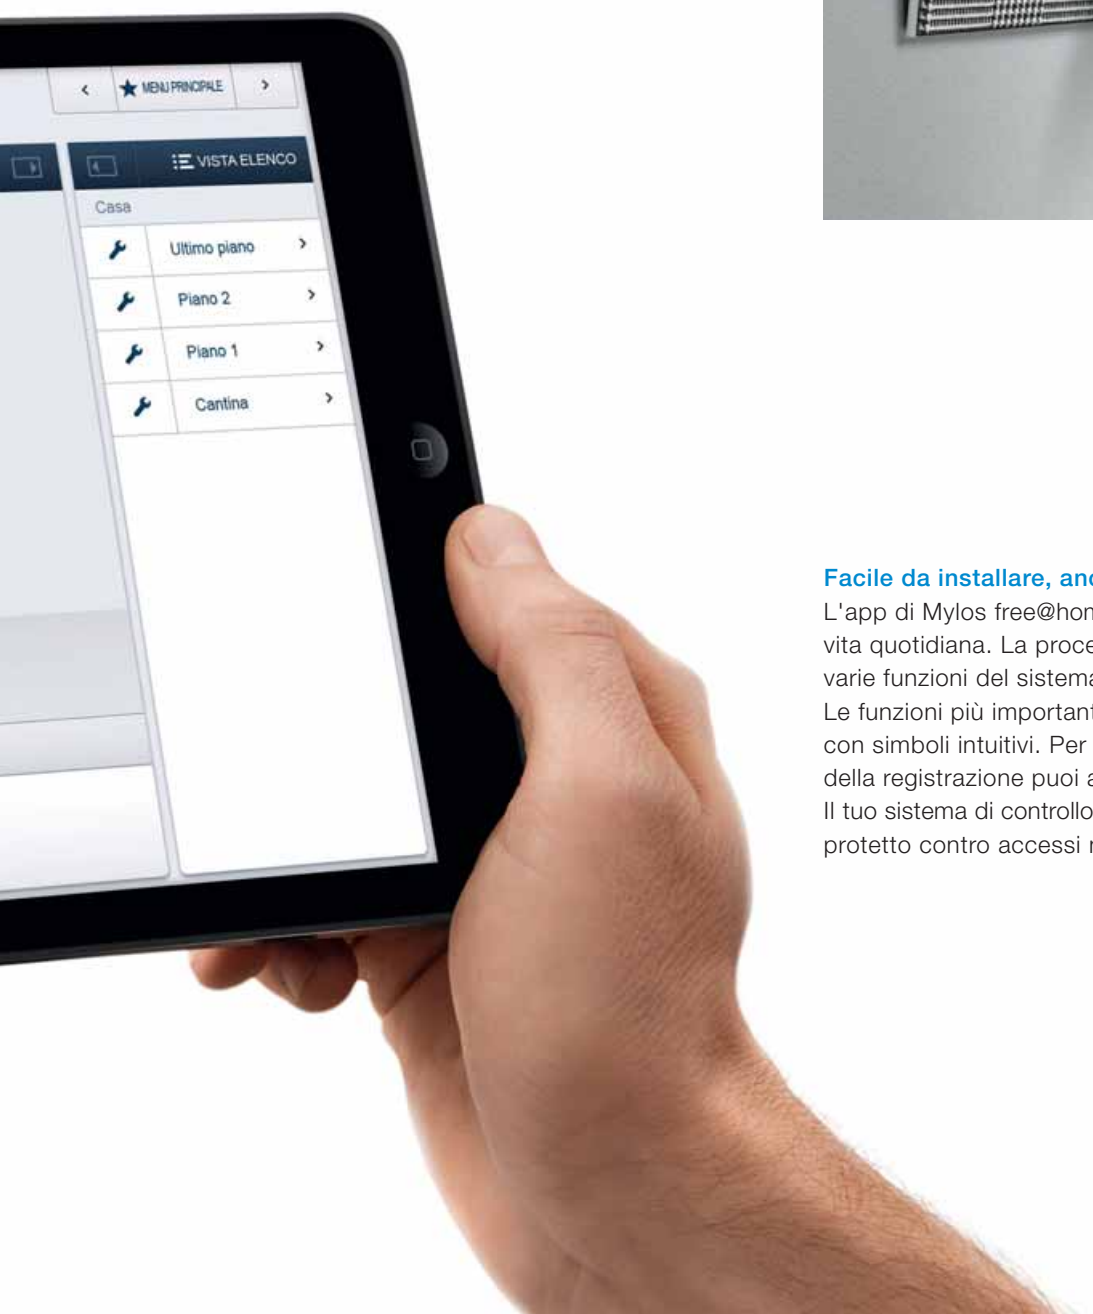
MENU PRINCIPALE

VISTA ELENCO

Casa

Ultimo piano

Piano 2

Piano 1

Cantina

Facile da installare, anc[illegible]

L'app di Mylos free@hon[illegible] vita quotidiana. La proce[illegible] varie funzioni del sistema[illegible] Le funzioni più importan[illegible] con simboli intuitivi. Per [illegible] della registrazione puoi a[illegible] Il tuo sistema di controllo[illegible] protetto contro accessi n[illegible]